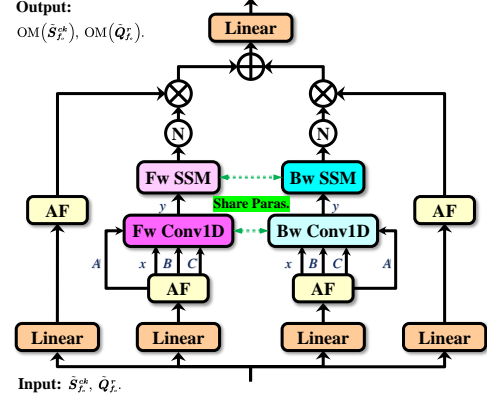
Output:
$\mathrm{OM}(\tilde{\boldsymbol{S}}_{f_c}^{ck})$, $\mathrm{OM}(\tilde{\boldsymbol{Q}}_{f_c}^{r})$.

Linear

N

N

Fw SSM

Bw SSM

Share Paras.

AF

y

y

AF

Fw Conv1D

Bw Conv1D

A

x

B

C

x

B

C

A

AF

AF

Linear

Linear

Linear

Linear

Input: $\tilde{\boldsymbol{S}}_{f_c}^{ck}$, $\tilde{\boldsymbol{Q}}_{f_c}^{r}$.